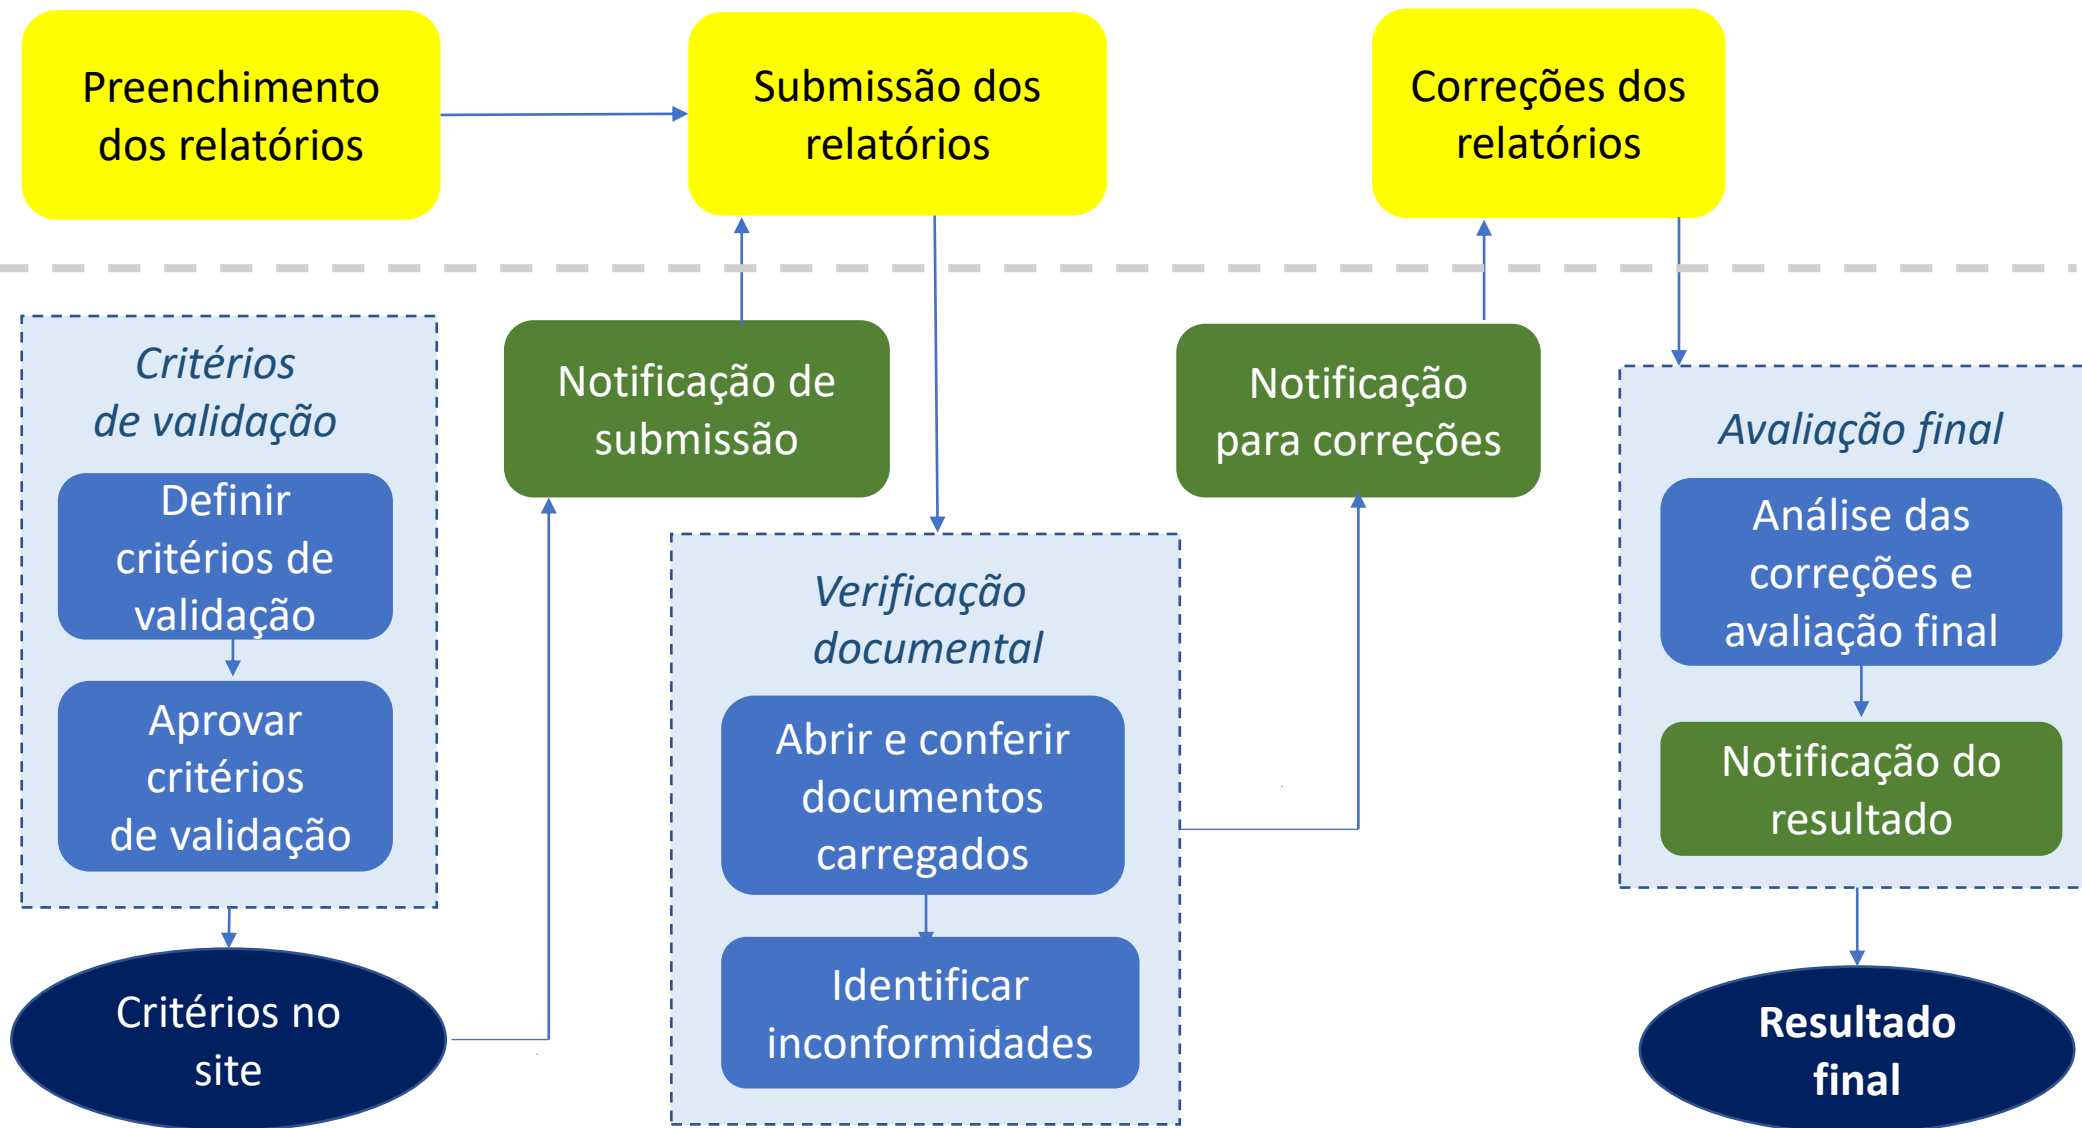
Preenchimento dos relatórios

Submissão dos relatórios

Correções dos relatórios

Critérios de validação

Definir critérios de validação

Aprovar critérios de validação

Critérios no site

Notificação de submissão

Verificação documental

Abrir e conferir documentos carregados

Identificar inconformidades

Notificação para correções

Avaliação final

Análise das correções e avaliação final

Notificação do resultado

Resultado final